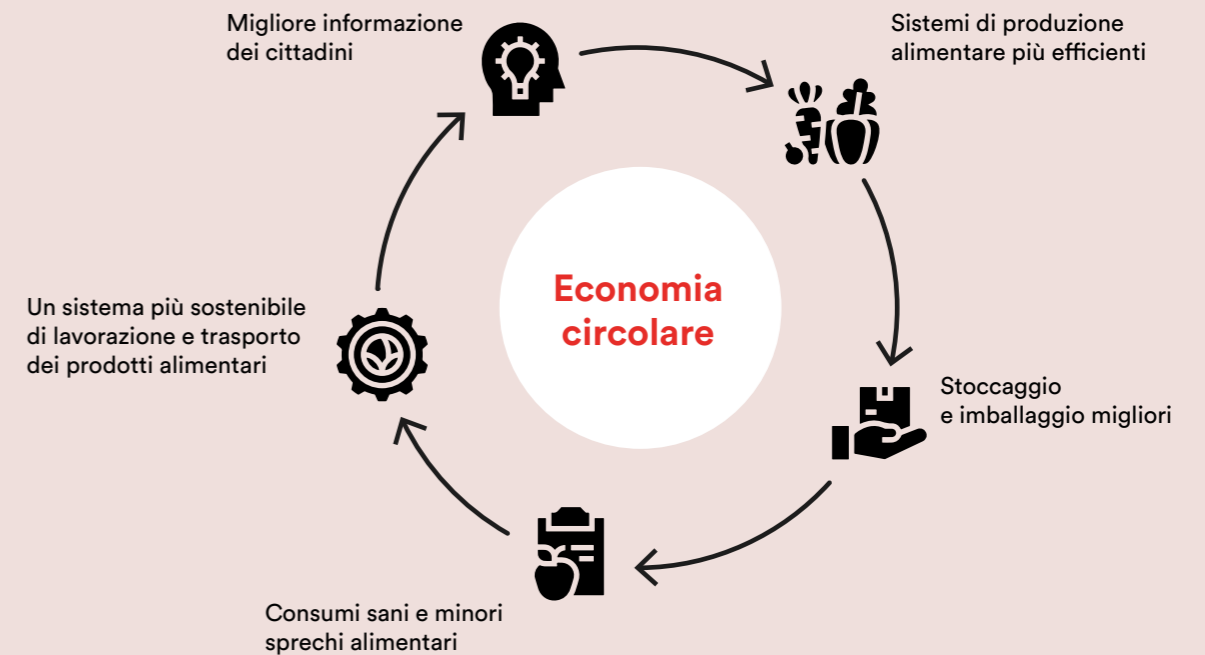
Migliore informazione dei cittadini

Sistemi di produzione alimentare più efficienti

Economia circolare

Un sistema più sostenibile di lavorazione e trasporto dei prodotti alimentari

Stoccaggio e imballaggio migliori

Consumi sani e minori sprechi alimentari